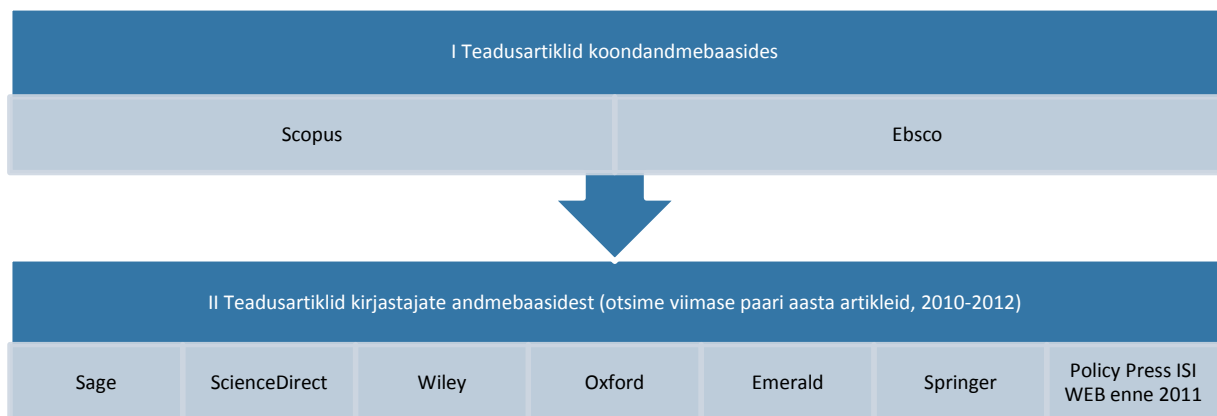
I Teadusartiklid koondandmebaasides

Scopus

Ebsco

II Teadusartiklid kirjastajate andmebaasidest (otsime viimase paari aasta artikleid, 2010-2012)

Sage

ScienceDirect

Wiley

Oxford

Emerald

Springer

Policy Press ISI WEB enne 2011